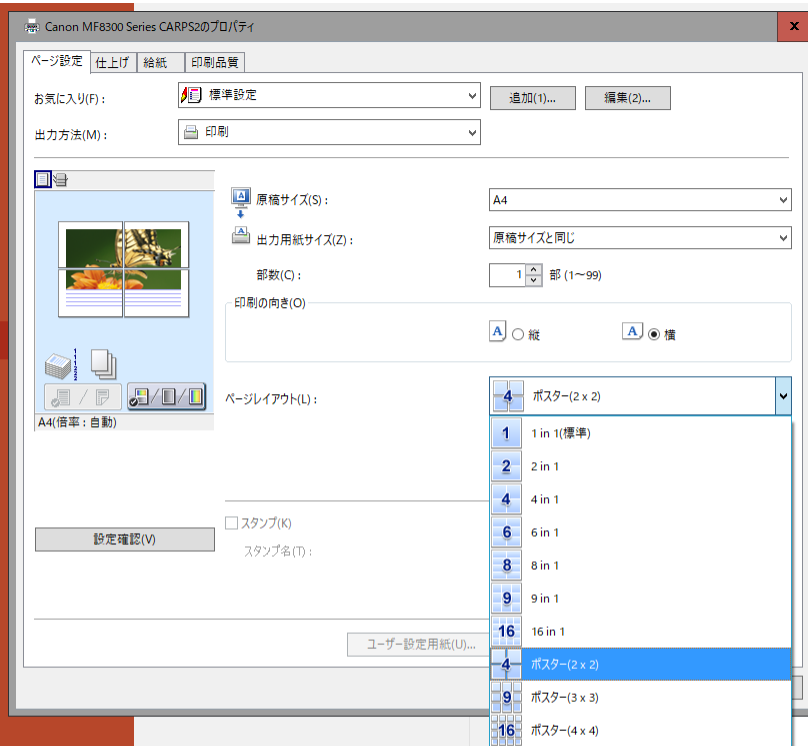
Canon MF8300 Series CARPS2のプロパティ

X

ページ設定 仕上げ 給紙 印刷品質

お気に入り(F): 標準設定 追加(1)... 編集(2)...

出力方法(M): 印刷

原稿サイズ(S): A4

出力用紙サイズ(Z): 原稿サイズと同じ

部数(C): 1 部 (1〜99)

印刷の向き(O)

縦 横

ページレイアウト(L): 4 ポスター(2 x 2)

A4(倍率:自動)

設定確認(V)

スタンプ(K)

スタンプ名(T):

ユーザー設定用紙(U)...

1 1 in 1(標準)
2 2 in 1
4 4 in 1
6 6 in 1
8 8 in 1
9 9 in 1
16 16 in 1
4 ポスター(2 x 2)
9 ポスター(3 x 3)
16 ポスター(4 x 4)